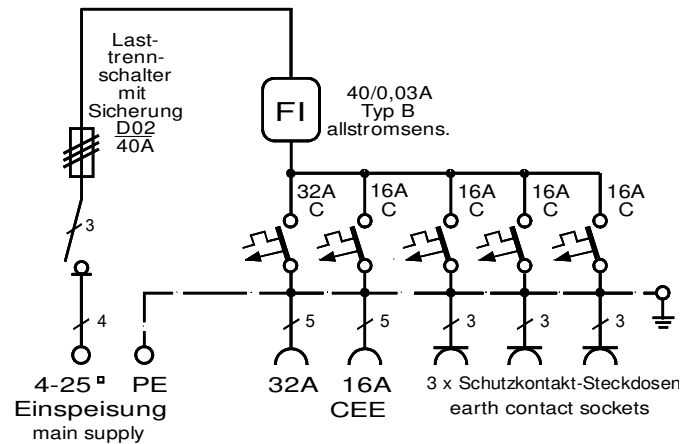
Lasttrennschalter mit Sicherung
D02
40A

FI

40/0,03A
Typ B
allstromsens.

32A
C

16A
C

16A
C

16A
C

16A
C

3

4

5

5

3

3

3

4-25 ▫
Einspeisung
main supply

PE

32A

16A
CEE

3 x Schutzkontakt-Steckdosen
earth contact sockets